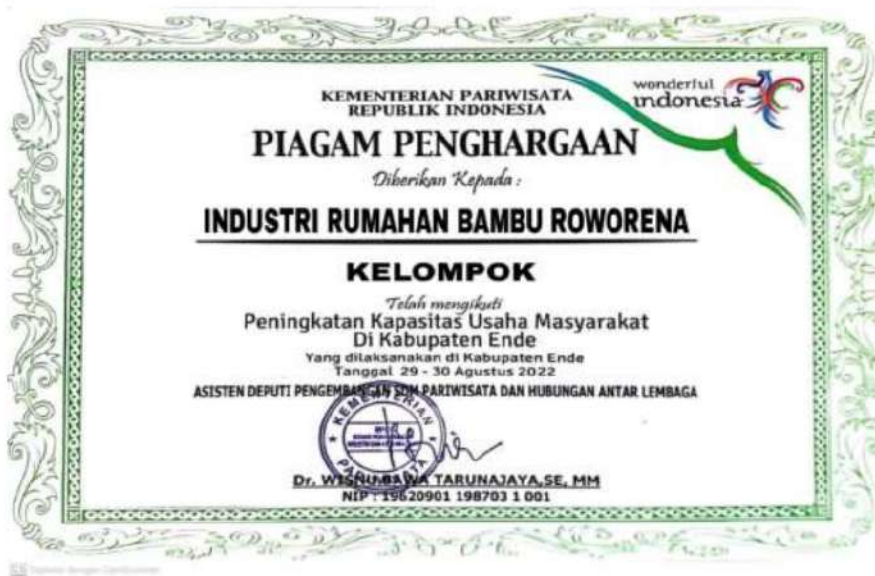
KEMENTERIAN PARIWISATA
REPUBLIK INDONESIA

wonderful indonesia

PIAGAM PENGHARGAAN

Diberikan Kepada :

INDUSTRI RUMAHAN BAMBU ROWORENA

KELOMPOK

Telah mengikuti
Peningkatan Kapasitas Usaha Masyarakat
Di Kabupaten Ende
Yang dilaksanakan di Kabupaten Ende
Tanggal 29 - 30 Agustus 2022

ASISTEN DEPUTI PENGEMBANGAN SDM PARIWISATA DAN HUBUNGAN ANTAR LEMBAGA

KEMENTERIAN PARIWISATA

Dr. WISNU BAWA TARUNAJAYA,SE, MM
NIP : 19620901 198703 1 001

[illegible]